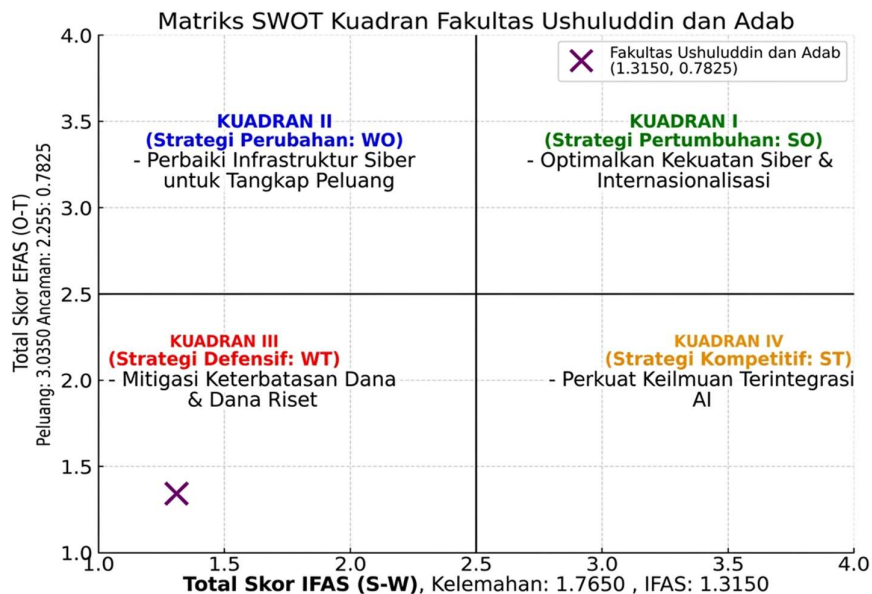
Matriks SWOT Kuadran Fakultas Ushuluddin dan Adab

Fakultas Ushuluddin dan Adab (1.3150, 0.7825)

KUADRAN II
(Strategi Perubahan: WO)
- Perbaiki Infrastruktur Siber untuk Tangkap Peluang

KUADRAN I
(Strategi Pertumbuhan: SO)
- Optimalkan Kekuatan Siber & Internasionalisasi

KUADRAN III
(Strategi Defensif: WT)
- Mitigasi Keterbatasan Dana & Dana Riset

KUADRAN IV
(Strategi Kompetitif: ST)
- Perkuat Keilmuan Terintegrasi AI

Total Skor EFAS (O-T)
Peluang: 3.0350 Ancaman: 2.255: 0.7825

4.0
3.5
3.0
2.5
2.0
1.5
1.0

1.0 1.5 2.0 2.5 3.0 3.5 4.0

Total Skor IFAS (S-W), Kelemahan: 1.7650 , IFAS: 1.3150